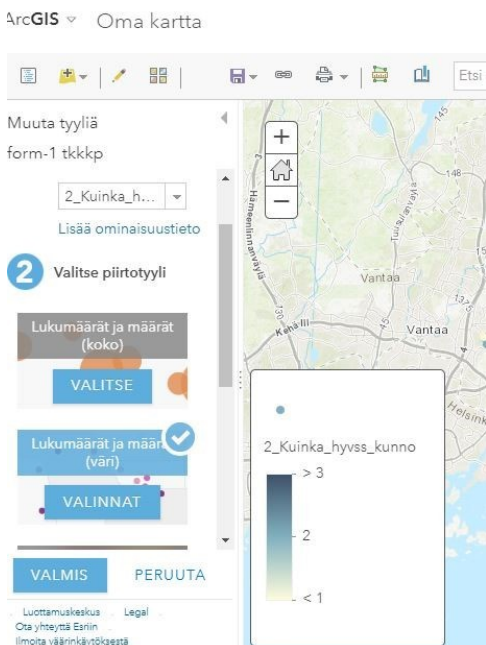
ArcGIS ▿ Oma kartta

Etsi

Muuta tyyliä
form-1 tkkkp

2_Kuinka_h...
Lisää ominaisuustieto

2 Valitse piirtotyyli

Lukumäärät ja määrät (koko)
VALITSE

Lukumäärät ja määrät (väri)
VALINNAT

VALMIS PERUUTA

Luottamuskeskus Legal
Ota yhteyttä Esriin
Ilmoita väärinkäytöksestä

Hämeenlinnanväylä
Tuusulanväylä
Vantaa
Kehä III
Vantaa
Helsinki
145
148
45
130
137

2_Kuinka_hyvss_kunno
> 3
2
< 1